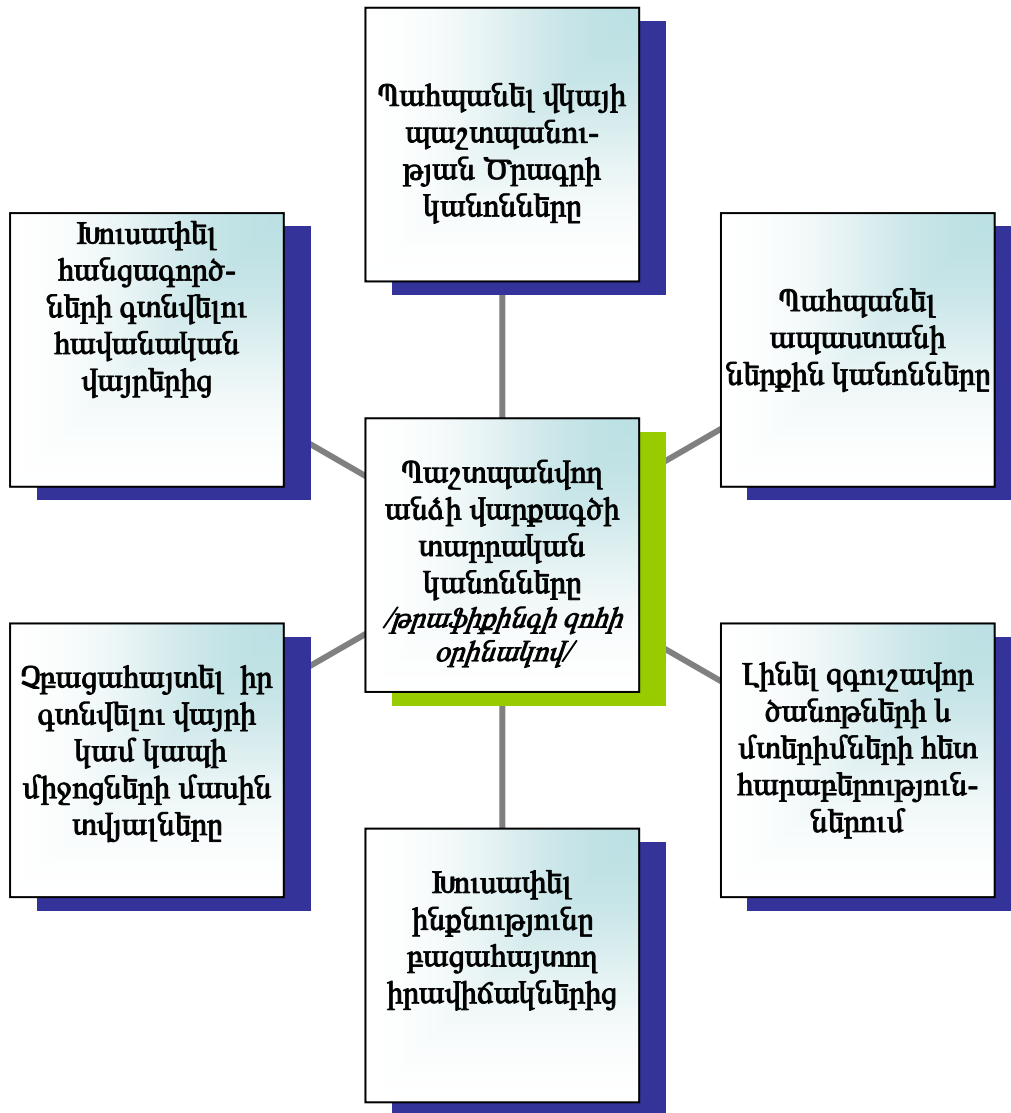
Պահպանել վկայի պաշտպանության Ծրագրի կանոնները

Խուսափել հանցագործների գտնվելու հավանական վայրերից

Պահպանել ապաստանի ներքին կանոնները

Պաշտպանվող անձի վարքագծի տարրական կանոնները /թրաֆիքինգի զոհի օրինակով/

Չբացահայտել իր գտնվելու վայրի կամ կապի միջոցների մասին տվյալները

Լինել զգուշավոր ծանոթների և մտերիմների հետ հարաբերություններում

Խուսափել ինքնությունը բացահայտող իրավիճակներից